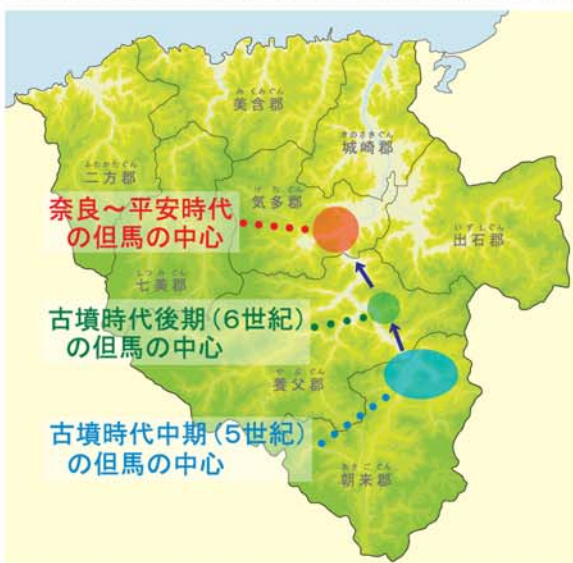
みくみぐん
美含郡

きのさきぐん
城崎郡

ふたかたぐん
二方郡

けたぐん
気多郡

奈良～平安時代
の但馬の中心

いずしぐん
出石郡

しつみぐん
七美郡

古墳時代後期（6世紀）
の但馬の中心

やぶぐん
養父郡

古墳時代中期（5世紀）
の但馬の中心

あさごぐん
朝来郡